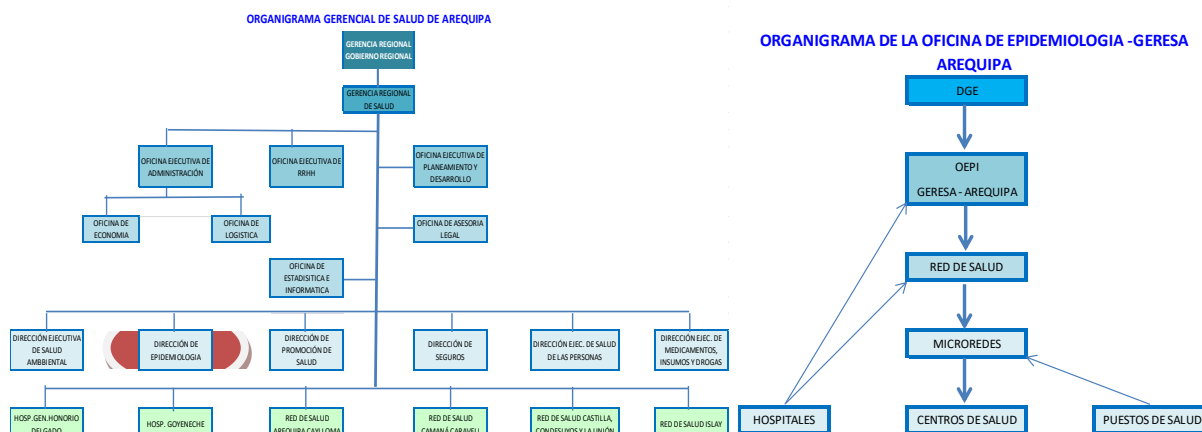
ORGANIGRAMA GERENCIAL DE SALUD DE AREQUIPA

GERENCIA REGIONAL GOBIERNO REGIONAL

GERENCIA REGIONAL DE SALUD

OFICINA EJECUTIVA DE ADMINISTRACIÓN

OFICINA EJECUTIVA DE RRHH

OFICINA EJECUTIVA DE PLANEAMIENTO Y DESARROLLO

OFICINA DE ECONOMIA

OFICINA DE LOGISTICA

OFICINA DE ASESORIA LEGAL

OFICINA DE ESTADISITICA E INFORMATICA

DIRECCIÓN EJECUTIVA DE SALUD AMBIENTAL

DIRECCIÓN DE EPIDEMIOLOGIA

DIRECCIÓN DE PROMOCIÓN DE SALUD

DIRECCIÓN DE SEGUROS

DIRECCIÓN EJEC. DE SALUD DE LAS PERSONAS

DIRECCIÓN EJEC. DE MEDICAMENTOS, INSUMOS Y DROGAS

HOSP.GEN.HONORIO DELGADO

HOSP. GOYENECHE

RED DE SALUD AREQUIPA CAYLLOMA

RED DE SALUD CAMANÁ CARAVELI

RED DE SALUD CASTILLA, CONDESUYOS Y LA UNIÓN

RED DE SALUD ISLAY

ORGANIGRAMA DE LA OFICINA DE EPIDEMIOLOGIA -GERESA AREQUIPA

DGE

OEPI
GERESA - AREQUIPA

RED DE SALUD

MICROREDES

HOSPITALES

CENTROS DE SALUD

PUESTOS DE SALUD